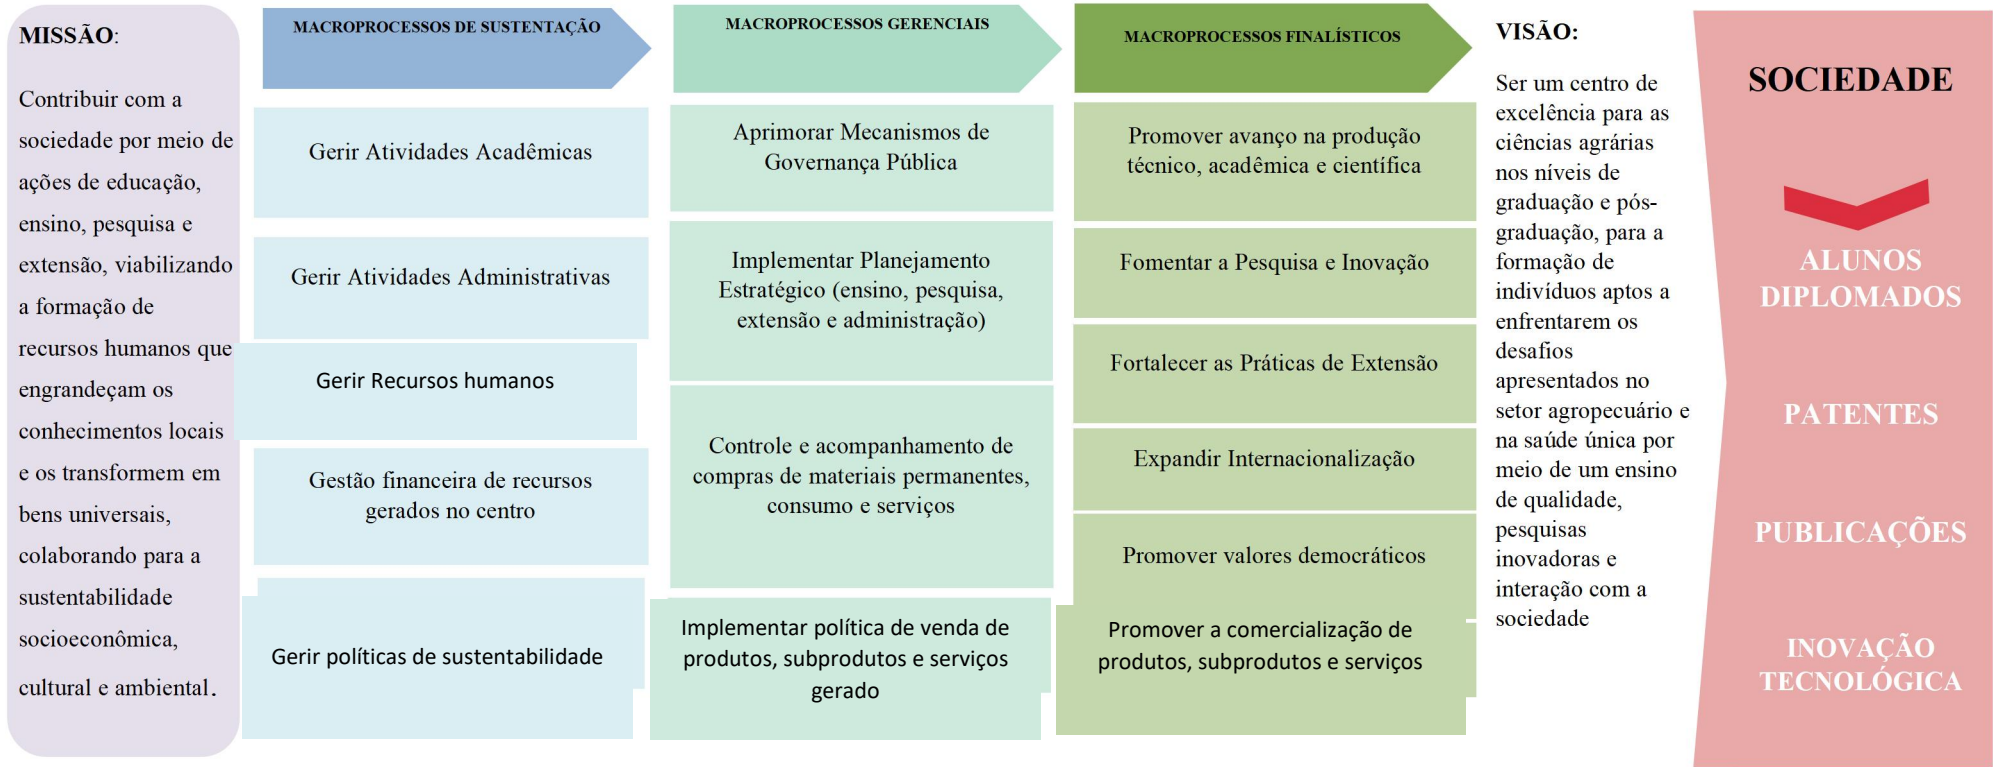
MISSÃO:

Contribuir com a sociedade por meio de ações de educação, ensino, pesquisa e extensão, viabilizando a formação de recursos humanos que engrandeçam os conhecimentos locais e os transformem em bens universais, colaborando para a sustentabilidade socioeconômica, cultural e ambiental.

MACROPROCESSOS DE SUSTENTAÇÃO

Gerir Atividades Acadêmicas

Gerir Atividades Administrativas

Gerir Recursos humanos

Gestão financeira de recursos gerados no centro

Gerir políticas de sustentabilidade

MACROPROCESSOS GERENCIAIS

Aprimorar Mecanismos de Governança Pública

Implementar Planejamento Estratégico (ensino, pesquisa, extensão e administração)

Controle e acompanhamento de compras de materiais permanentes, consumo e serviços

Implementar política de venda de produtos, subprodutos e serviços gerado

MACROPROCESSOS FINALÍSTICOS

Promover avanço na produção técnico, acadêmica e científica

Fomentar a Pesquisa e Inovação

Fortalecer as Práticas de Extensão

Expandir Internacionalização

Promover valores democráticos

Promover a comercialização de produtos, subprodutos e serviços

VISÃO:

Ser um centro de excelência para as ciências agrárias nos níveis de graduação e pós-graduação, para a formação de indivíduos aptos a enfrentarem os desafios apresentados no setor agropecuário e na saúde única por meio de um ensino de qualidade, pesquisas inovadoras e interação com a sociedade

SOCIEDADE

ALUNOS DIPLOMADOS

PATENTES

PUBLICAÇÕES

INOVAÇÃO TECNOLÓGICA